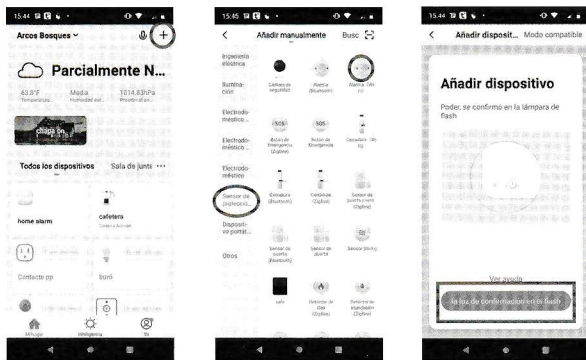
15:44

Arcos Bosques

Parcialmente N...

43.8°F Temperatura

Media Humedad ext...

1014.83hPa Presión ext...

chapa 9n

Todos los dispositivos

Sala de junt

home alarm

cafetera

Contacto pp

baño

Mi hogar

Inteligencia

Yo

15:45

Añadir manualmente

Busc

Ingeniería eléctrica

Iluminación

Cámara de seguridad

Alarma (Bluetooth)

Alarma (Wi-Fi)

Electrodoméstico

Electrodoméstico

Botón de Emergencia (Zigbee)

Botón de Emergencia

Cerradura (Wi-Fi)

Electrodoméstico

Cerradura (Bluetooth)

Cerradura (Zigbee)

Sensor de puerta y ventana (Zigbee)

Sensor de protección

Dispositivo portátil

Sensor de puerta (Bluetooth)

Sensor de puerta

Sensor Zig-bee

Otros

Detector de Gas (Zigbee)

Detector de Humedad (Zigbee)

15:44

Añadir disposit...

Modo compatible

Añadir dispositivo

Poder, se confirmó en la lámpara de flash

Ver ayuda

la luz de confirmación en el flash